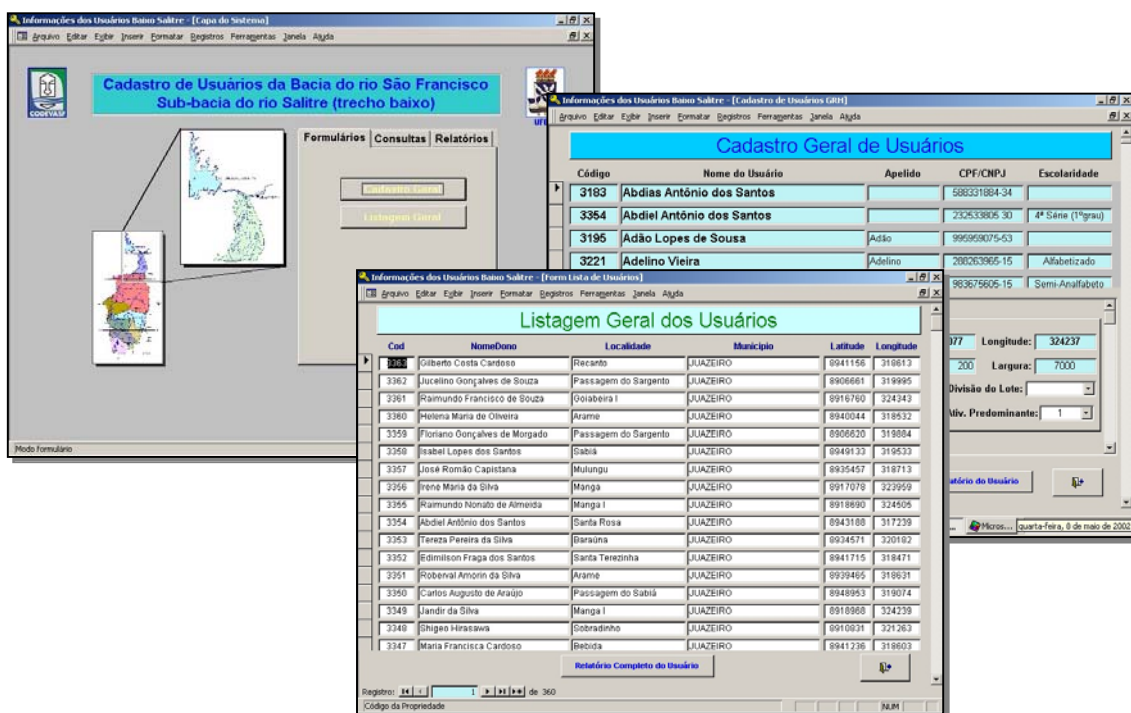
Informações dos Usuários Baixo Salitre - [Capa do Sistema]
Arquivo Editar Exibir Inserir Formatar Registros Ferramentas Janela Ajuda

CODEVASF

Cadastro de Usuários da Bacia do rio São Francisco
Sub-bacia do rio Salitre (trecho baixo)

Formulários | Consultas | Relatórios

Cadastro Geral
Listagem Geral

Modo formulário

Informações dos Usuários Baixo Salitre - [Cadastro de Usuários GRH]
Arquivo Editar Exibir Inserir Formatar Registros Ferramentas Janela Ajuda

Cadastro Geral de Usuários

| Código | Nome do Usuário | Apelido | CPF/CNPJ | Escolaridade |
|---|---|---|---|---|
| 3183 | Abdias Antônio dos Santos | | 588331884-34 | |
| 3354 | Abdiel Antônio dos Santos | | 232533805 30 | 4ª Série (1ºgrau) |
| 3195 | Adão Lopes de Sousa | Adão | 995959075-53 | |
| 3221 | Adelino Vieira | Adelino | 288263965-15 | Alfabetizado |
| | | | 983675605-15 | Semi-Analfabeto |

077 Longitude: 324237
200 Largura: 7000
Divisão do Lote:
Ativ. Predominante: 1

Relatório do Usuário

Micros... quarta-feira, 8 de maio de 2002

Informações dos Usuários Baixo Salitre - [Form Lista de Usuários]
Arquivo Editar Exibir Inserir Formatar Registros Ferramentas Janela Ajuda

Listagem Geral dos Usuários

| Cod | NomeDono | Localidade | Município | Latitude | Longitude |
|---|---|---|---|---|---|
| 3363 | Gilberto Costa Cardoso | Recanto | JUAZEIRO | 8941156 | 318613 |
| 3362 | Jucelino Gonçalves de Souza | Passagem do Sargento | JUAZEIRO | 8906661 | 319995 |
| 3361 | Raimundo Francisco de Souza | Goiabeira I | JUAZEIRO | 8916760 | 324343 |
| 3360 | Helena Maria de Oliveira | Arame | JUAZEIRO | 8940044 | 318532 |
| 3359 | Floriano Gonçalves de Morgado | Passagem do Sargento | JUAZEIRO | 8906620 | 319884 |
| 3358 | Isabel Lopes dos Santos | Sabiá | JUAZEIRO | 8949133 | 319533 |
| 3357 | José Romão Capistana | Mulungu | JUAZEIRO | 8935457 | 318713 |
| 3356 | Irene Maria da Silva | Manga | JUAZEIRO | 8917078 | 323959 |
| 3355 | Raimundo Nonato de Almeida | Manga I | JUAZEIRO | 8918690 | 324505 |
| 3354 | Abdiel Antônio dos Santos | Santa Rosa | JUAZEIRO | 8943188 | 317239 |
| 3353 | Tereza Pereira da Silva | Baraúna | JUAZEIRO | 8934571 | 320182 |
| 3352 | Edimilson Fraga dos Santos | Santa Terezinha | JUAZEIRO | 8941715 | 318471 |
| 3351 | Roberval Amorin da Silva | Arame | JUAZEIRO | 8939465 | 318631 |
| 3350 | Carlos Augusto de Araújo | Passagem do Sabiá | JUAZEIRO | 8948953 | 319074 |
| 3349 | Jandir da Silva | Manga I | JUAZEIRO | 8918988 | 324239 |
| 3348 | Shigeo Hirasawa | Sobradinho | JUAZEIRO | 8910831 | 321263 |
| 3347 | Maria Francisca Cardoso | Bebida | JUAZEIRO | 8941236 | 318603 |

Relatório Completo do Usuário

Registro: 1 de 360
Código da Propriedade
NUM